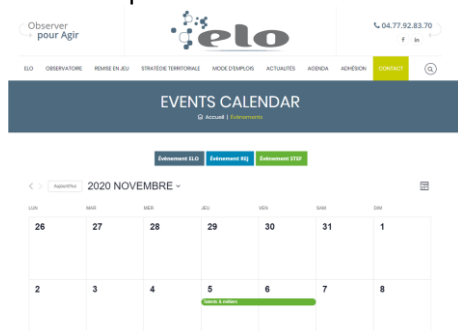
Observer pour Agir

elo

04.77.92.83.70

f in

ELO OBSERVATOIRE REMISE EN JEU STRATÉGIE TERRITORIALE MODE D'EMPLOIS ACTUALITÉS AGENDA ADHÉSION CONTACT

EVENTS CALENDAR

Accueil | Événements

Événement ELO Événement RQ Événement STEF

< > Aujourd'hui 2020 NOVEMBRE

| LUN | MAR | MER | JEU | VEN | SAM | DIM |
|---|---|---|---|---|---|---|
| 26 | 27 | 28 | 29 | 30 | 31 | 1 |
| 2 | 3 | 4 | 5 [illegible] | 6 | 7 | 8 |